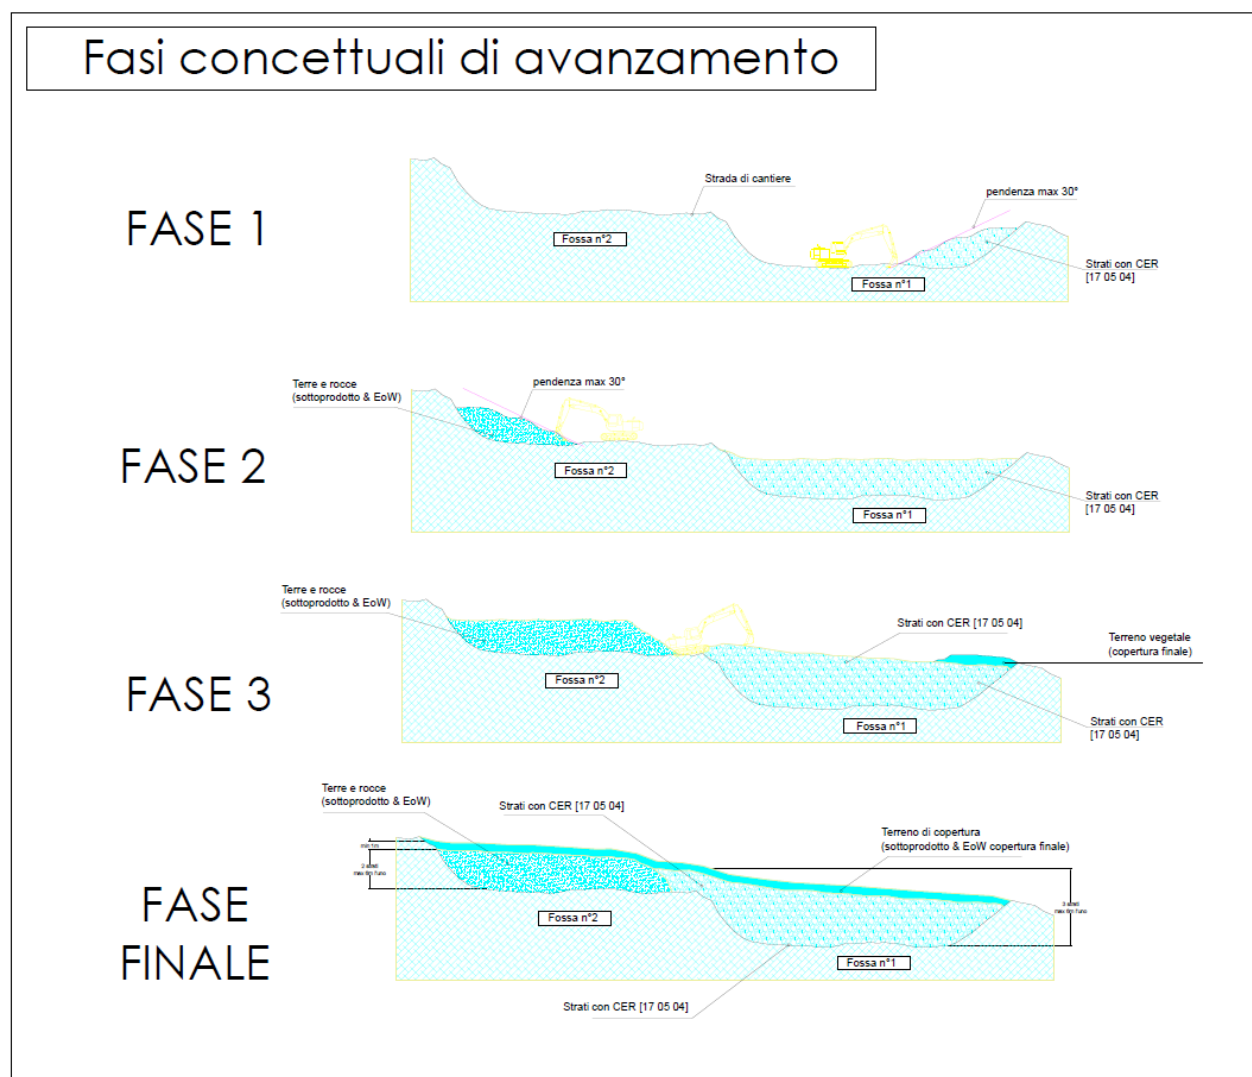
Fasi concettuali di avanzamento

FASE 1

Strada di cantiere

pendenza max 30°

Fossa n°2

Strati con CER [17 05 04]

Fossa n°1

FASE 2

Terre e rocce (sottoprodotto & EoW)

pendenza max 30°

Fossa n°2

Strati con CER [17 05 04]

Fossa n°1

FASE 3

Terre e rocce (sottoprodotto & EoW)

Strati con CER [17 05 04]

Terreno vegetale (copertura finale)

Fossa n°2

Strati con CER [17 05 04]

Fossa n°1

FASE FINALE

Terre e rocce (sottoprodotto & EoW)

Strati con CER [17 05 04]

Terreno di copertura (sottoprodotto & EoW copertura finale)

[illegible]

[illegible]

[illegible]

Fossa n°2

Fossa n°1

Strati con CER [17 05 04]